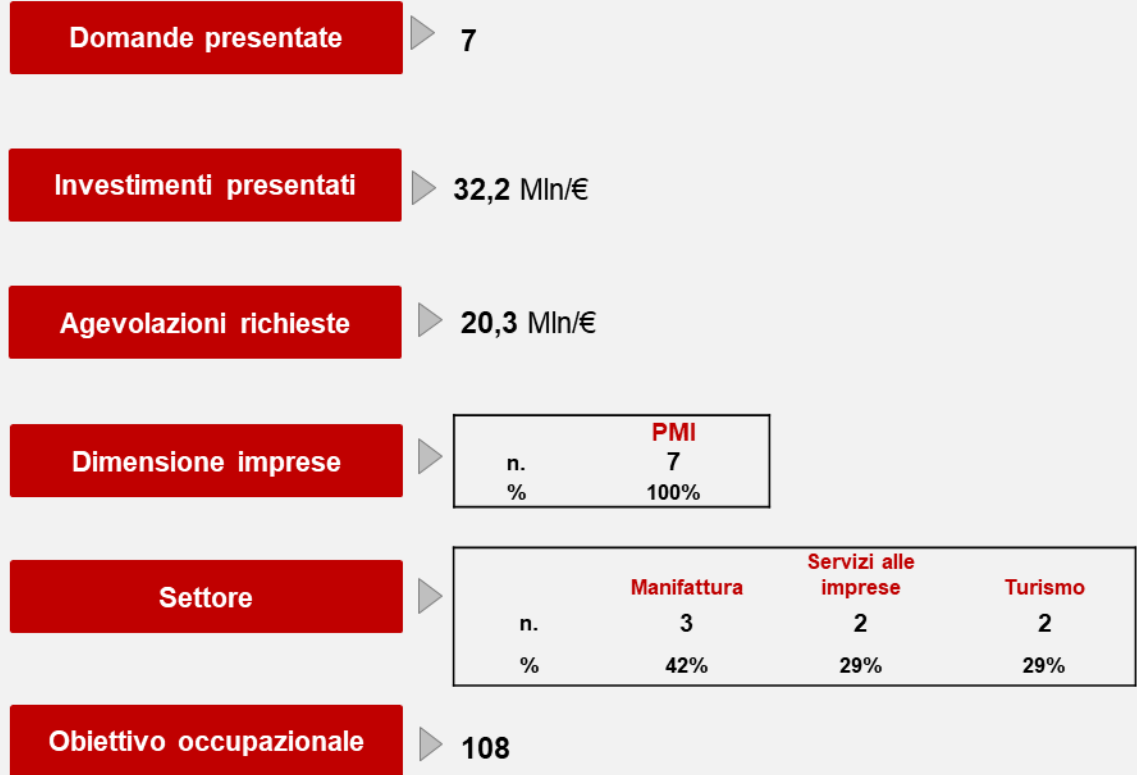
Domande presentate

7

Investimenti presentati

32,2 Mln/€

Agevolazioni richieste

20,3 Mln/€

Dimensione imprese

| | PMI |
|---|---|
| n. | 7 |
| % | 100% |

Settore

| | Manifattura | Servizi alle imprese | Turismo |
|---|---|---|---|
| n. | 3 | 2 | 2 |
| % | 42% | 29% | 29% |

Obiettivo occupazionale

108